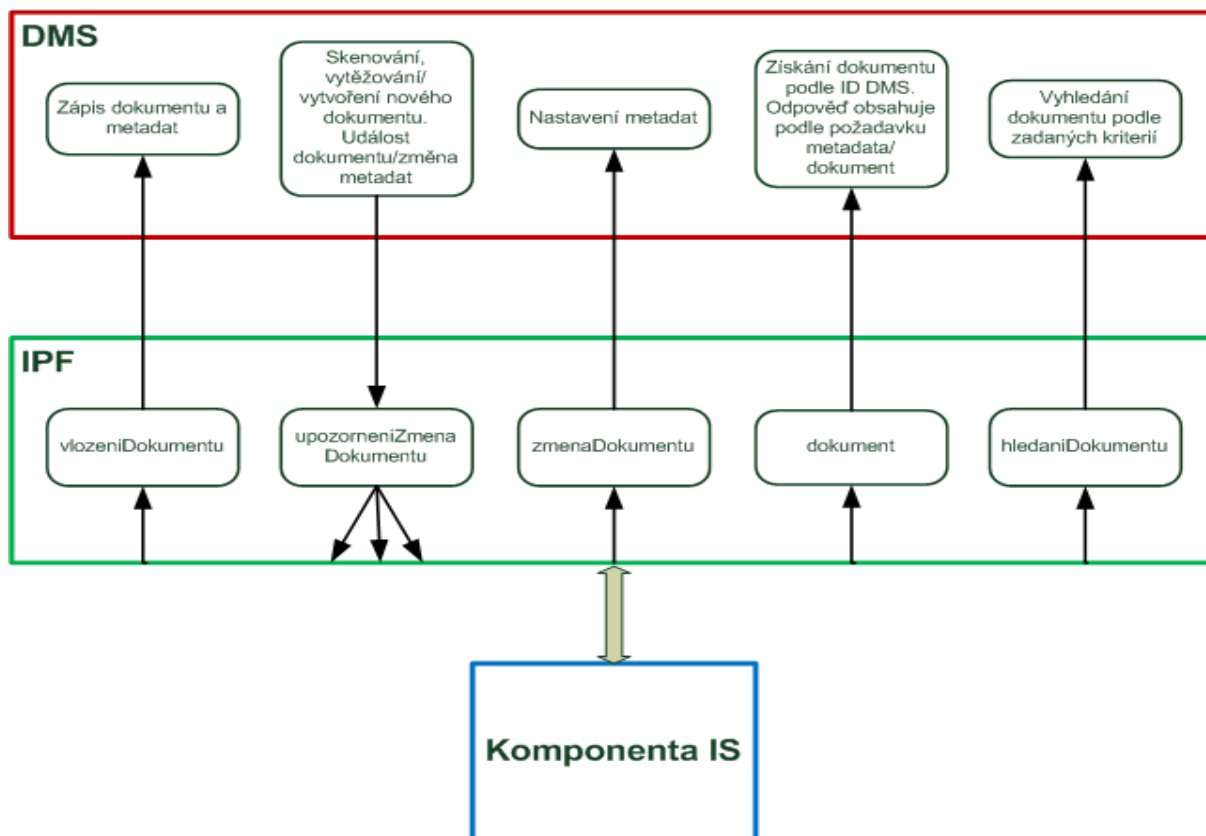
DMS

Zápis dokumentu a metadat

Skenování, vytěžování/ vytvoření nového dokumentu. Událost dokumentu/změna metadat

Nastavení metadat

Získání dokumentu podle ID DMS. Odpověď obsahuje podle požadavku metadata/ dokument

Vyhledání dokumentu podle zadaných kriterií

IPF

vlozeniDokumentu

upozorneniZmena Dokumentu

zmenaDokumentu

dokument

hledaniDokumentu

Komponenta IS